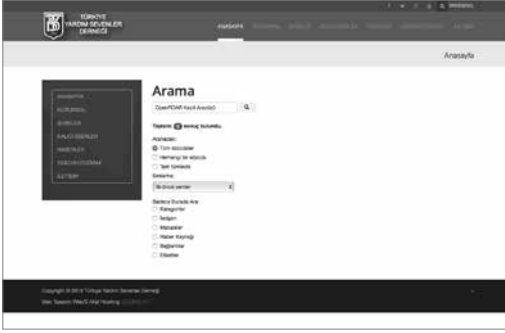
TÜRKİYE YARDIM SEVENLER DERNEĞİ

ANASAYFA

Anasayfa

ANASAYFA
KURUMSAL
ŞUBELER
KALICI ESERLER
HABERLER
BAĞIŞ KUTUSUNA
İLETİŞİM

Arama

OpenRDAR Kayıt Arşivleri

Toplam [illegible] sonuç bulundu

Aranacak:
Tüm sözcükler
Herhangi bir sözcük
Tam ifadesiyle

Sıralama:
İlk önce yeniler

Bunlarda Burada Ara:
Kategoriler
İletişim
Makaleler
Haber Kaynağı
Bağlantılar
Etiketler

Copyright © 2014 Türkiye Yardım Sevenler Derneği
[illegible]